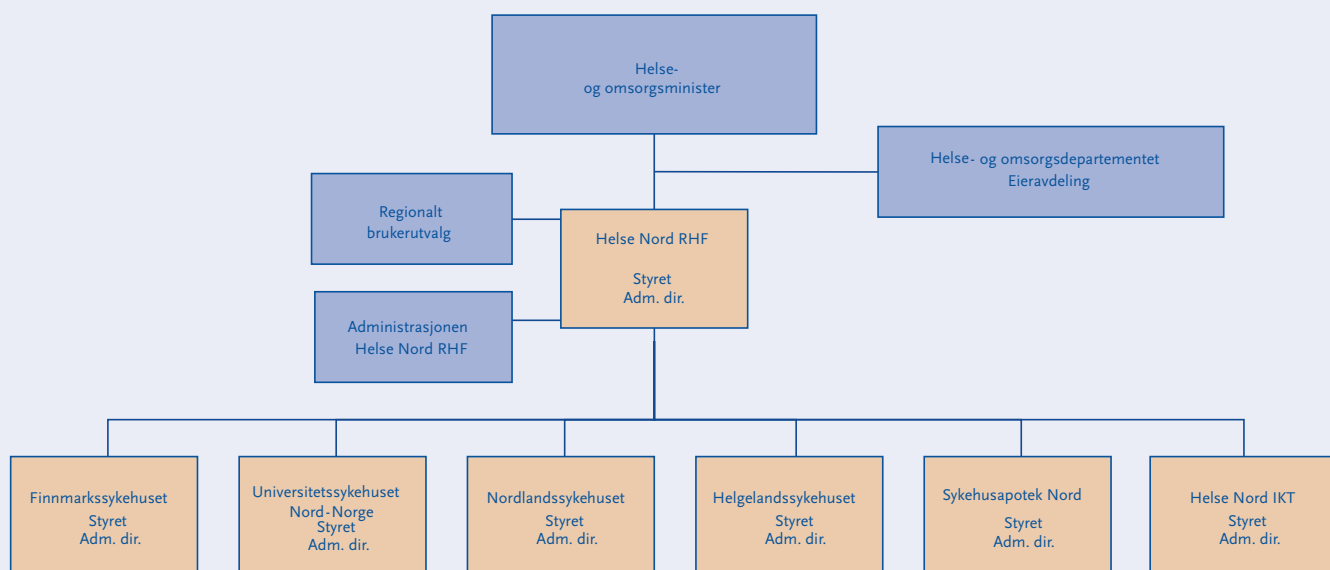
Helse- og omsorgsminister

Helse- og omsorgsdepartementet
Eieravdeling

Regionalt brukerutvalg

Helse Nord RHF

Styret
Adm. dir.

Administrasjonen
Helse Nord RHF

Finnmarkssykehuset
Styret
Adm. dir.

Universitetssykehuset Nord-Norge
Styret
Adm. dir.

Nordlandssykehuset
Styret
Adm. dir.

Helgelandssykehuset
Styret
Adm. dir.

Sykehusapotek Nord
Styret
Adm. dir.

Helse Nord IKT
Styret
Adm. dir.